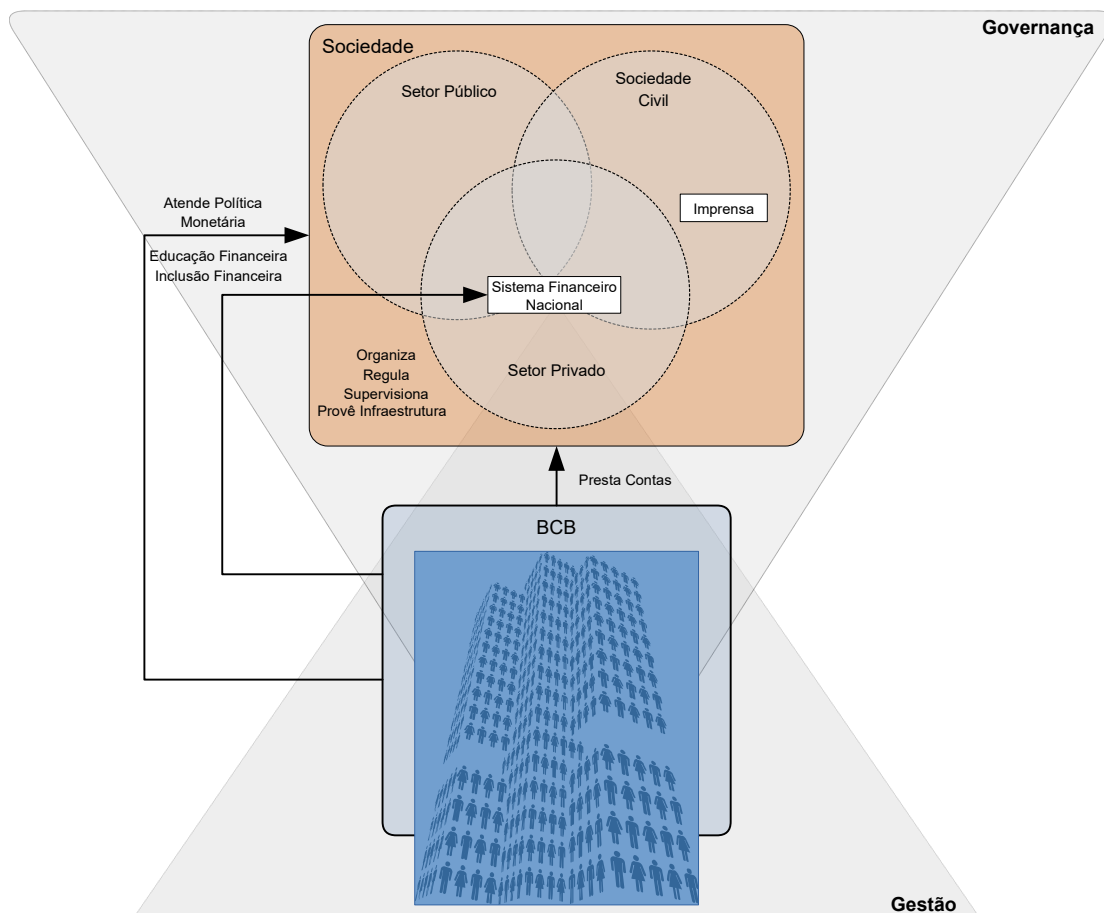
Governança

Sociedade

Setor Público

Sociedade Civil

Imprensa

Atende Política Monetária

Educação Financeira Inclusão Financeira

Sistema Financeiro Nacional

Organiza Regula Supervisiona Provê Infraestrutura

Setor Privado

Presta Contas

BCB

Gestão